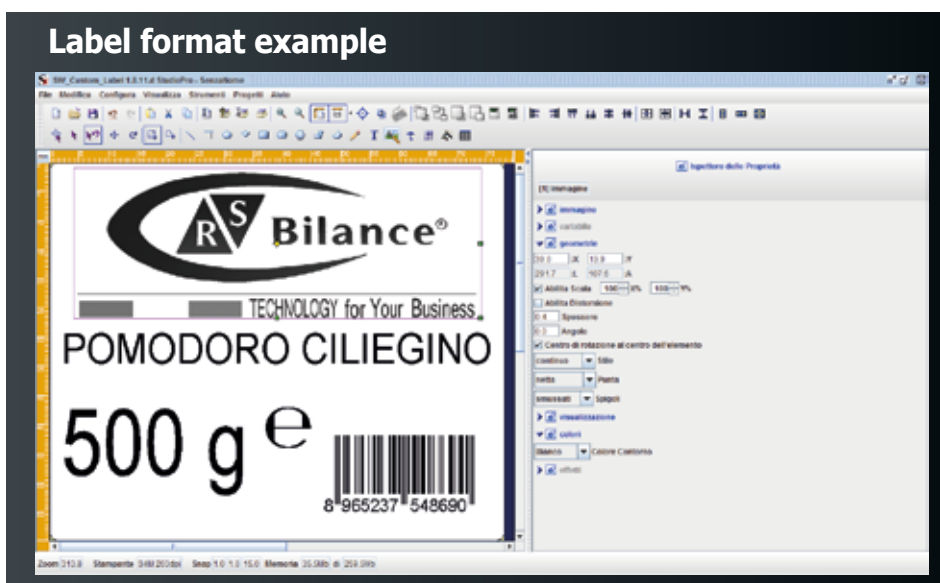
Label format example

SW_Custom_Label 1.0.11.d StudioPro - SenzaNome

File Modifica Configura Visualizza Strumenti Progetti Aiuto

R S Bilance®

TECHNOLOGY for Your Business

POMODORO CILIEGINO

500 g ℮

8 965237 548690

Ispettore delle Proprietà

[1] Immagine

immagine

cartellino

geometrie

39.0 X 13.9 Y

291.7 L 107.6 A

Abilita Scala 100 X% 100 Y%

Abilita Distorsione

0.4 Spessore

0 Angolo

Centro di rotazione al centro dell'elemento

continuo Stile

netta Punta

smussati Spigoli

visualizzazione

colori

Bianco Colore Contorno

effetti

Zoom 313.0 Stampante 349 203dpi Snap 1.0 1.0 15.0 Memoria 35.5Mb di 259.5Mb